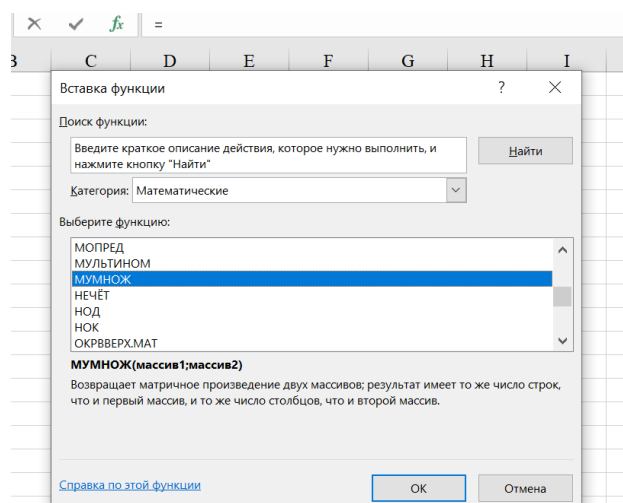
fx =

B C D E F G H I

Вставка функции ? ×

Поиск функции:

Введите краткое описание действия, которое нужно выполнить, и нажмите кнопку "Найти"

Найти

Категория: Математические

Выберите функцию:

МОПРЕД
МУЛЬТИНОМ
МУМНОЖ
НЕЧЁТ
НОД
НОК
ОКРВВЕРХ.МАТ

МУМНОЖ(массив1;массив2)

Возвращает матричное произведение двух массивов; результат имеет то же число строк, что и первый массив, и то же число столбцов, что и второй массив.

Справка по этой функции

OK

Отмена